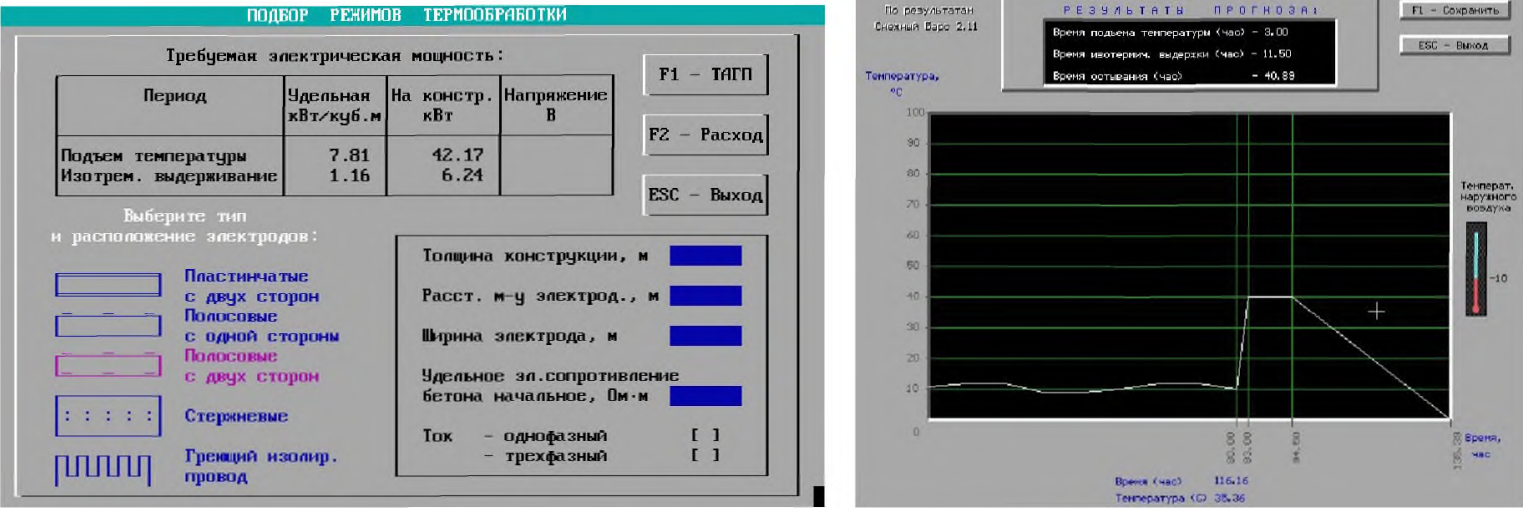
ПОДБОР РЕЖИМОВ ТЕРМООБРАБОТКИ

Требуемая электрическая мощность:

| Период | Удельная кВт/куб.м | На констр. кВт | Напряжение В |
|---|---|---|---|
| Подъем температуры<br>Изотрем. выдерживание | 7.81<br>1.16 | 42.17<br>6.24 | |

F1 – ТАГП

F2 – Расход

ESC – Выход

Выберите тип и расположение электродов:

Пластинчатые с двух сторон

Полосовые с одной стороны

Полосовые с двух сторон

Стержневые

Греющий изолир. провод

Толщина конструкции, м

Расст. м-у электрод., м

Ширина электрода, м

Удельное эл.сопротивление бетона начальное, Ом·м

Ток – однофазный [ ]
– трехфазный [ ]

По результатам Снежный Барс 2.11

РЕЗУЛЬТАТЫ ПРОГНОЗА:
Время подъема температуры (час) = 3.00
Время изотерм. выдержки (час) = 11.50
Время остывания (час) = 40.89

F1 – Сохранить

ESC – Выход

Температура, °С

100
90
80
70
60
50
40
30
20
10
0

80.00
83.00
94.50
135.39

Время, час

Температ. наружного воздуха

-10

Время (час) 116.16
Температура (С) 35.36